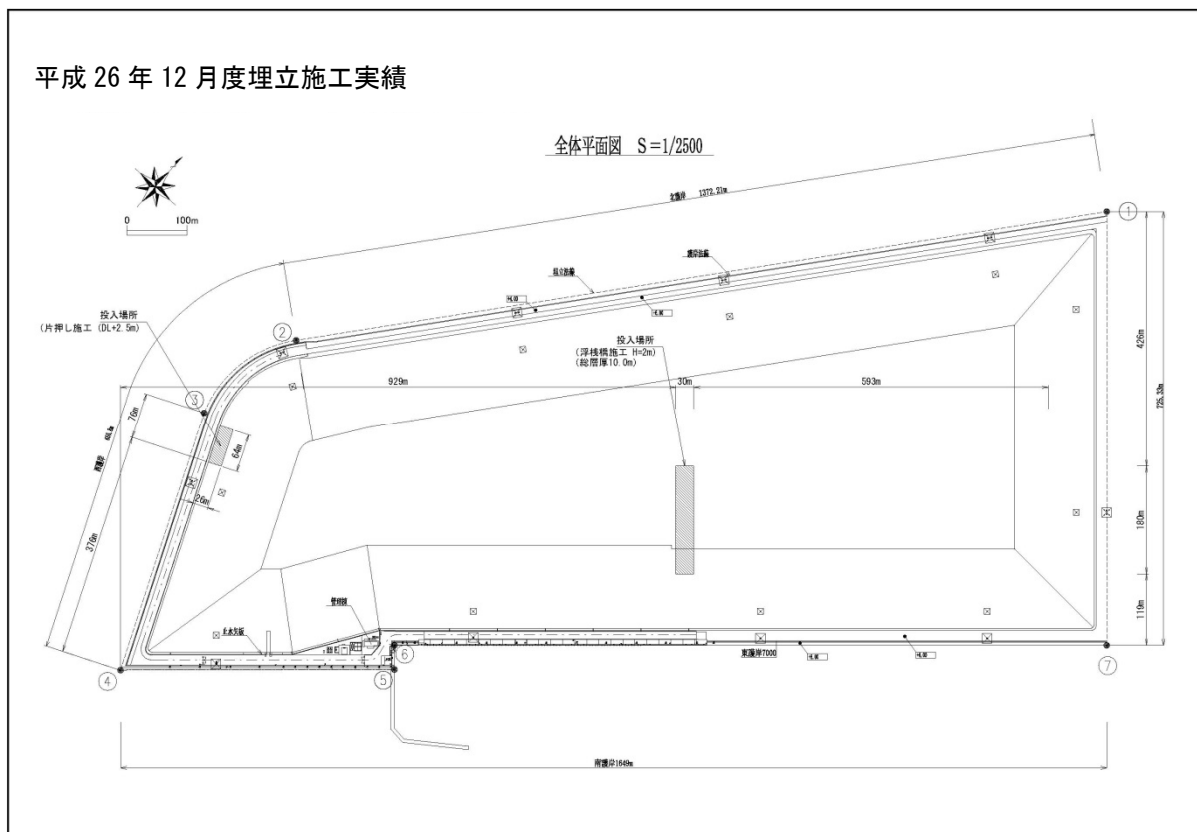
平成 26 年 12 月度埋立施工実績

全体平面図 S＝1/2500

0 100m

北護岸 1372.27m

①

②

③

④

⑤

⑥

⑦

投入場所
(片押し施工 (DL+2.5m)

投入場所
(浮桟橋施工 H=2m)
(総層厚10.0m)

929m

30m

593m

426m

725.33m

180m

119m

70m

64m

26m

379m

西護岸

余水吐

管理棟

東護岸7000

南護岸1649m